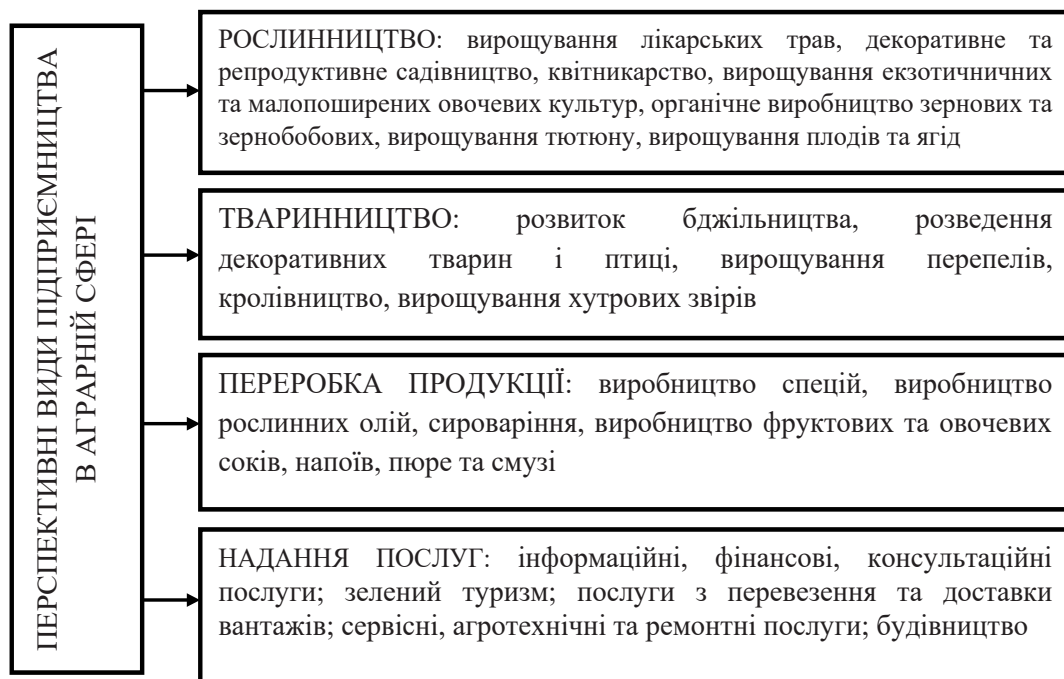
ПЕРСПЕКТИВНІ ВИДИ ПІДПРИЄМНИЦТВА В АГРАРНІЙ СФЕРІ

РОСЛИННИЦТВО: вирощування лікарських трав, декоративне та репродуктивне садівництво, квітникарство, вирощування екзотичничних та малопоширених овочевих культур, органічне виробництво зернових та зернобобових, вирощування тютюну, вирощування плодів та ягід

ТВАРИННИЦТВО: розвиток бджільництва, розведення декоративних тварин і птиці, вирощування перепелів, кролівництво, вирощування хутрових звірів

ПЕРЕРОБКА ПРОДУКЦІЇ: виробництво спецій, виробництво рослинних олій, сироваріння, виробництво фруктових та овочевих соків, напоїв, пюре та смузі

НАДАННЯ ПОСЛУГ: інформаційні, фінансові, консультаційні послуги; зелений туризм; послуги з перевезення та доставки вантажів; сервісні, агротехнічні та ремонтні послуги; будівництво